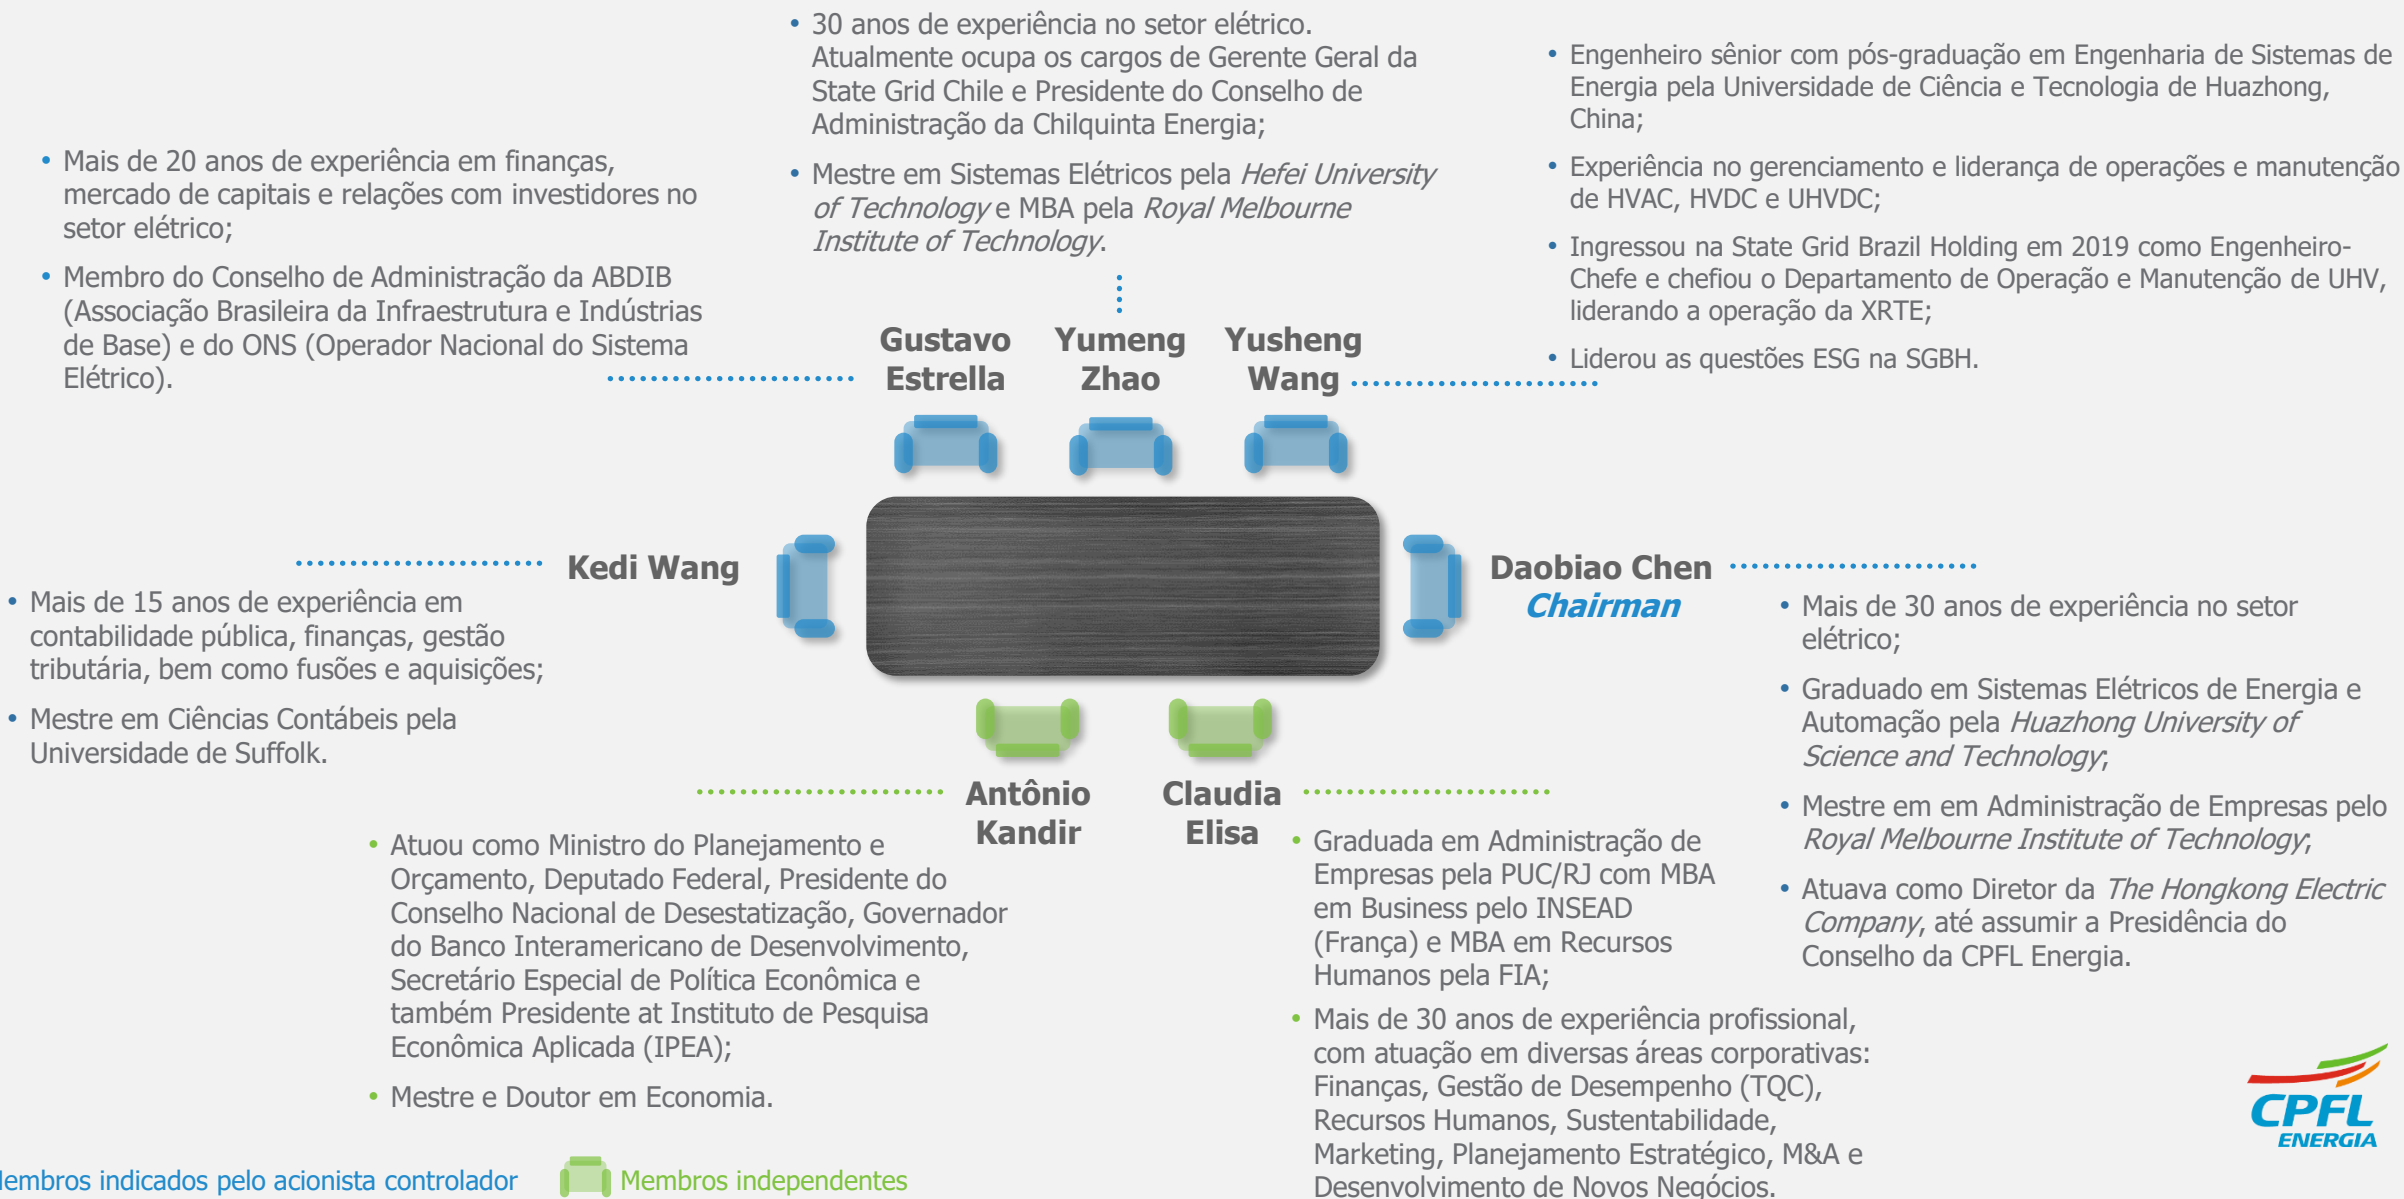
• 30 anos de experiência no setor elétrico. Atualmente ocupa os cargos de Gerente Geral da State Grid Chile e Presidente do Conselho de Administração da Chilquinta Energia;

• Mestre em Sistemas Elétricos pela *Hefei University of Technology* e MBA pela *Royal Melbourne Institute of Technology*.

• Engenheiro sênior com pós-graduação em Engenharia de Sistemas de Energia pela Universidade de Ciência e Tecnologia de Huazhong, China;

• Experiência no gerenciamento e liderança de operações e manutenção de HVAC, HVDC e UHVDC;

• Ingressou na State Grid Brazil Holding em 2019 como Engenheiro-Chefe e chefiou o Departamento de Operação e Manutenção de UHV, liderando a operação da XRTE;

• Liderou as questões ESG na SGBH.

• Mais de 20 anos de experiência em finanças, mercado de capitais e relações com investidores no setor elétrico;

• Membro do Conselho de Administração da ABDIB (Associação Brasileira da Infraestrutura e Indústrias de Base) e do ONS (Operador Nacional do Sistema Elétrico).

Gustavo Estrella

Yumeng Zhao

Yusheng Wang

Kedi Wang

• Mais de 15 anos de experiência em contabilidade pública, finanças, gestão tributária, bem como fusões e aquisições;

• Mestre em Ciências Contábeis pela Universidade de Suffolk.

Daobiao Chen
*Chairman*

• Mais de 30 anos de experiência no setor elétrico;

• Graduado em Sistemas Elétricos de Energia e Automação pela *Huazhong University of Science and Technology*;

• Mestre em em Administração de Empresas pelo *Royal Melbourne Institute of Technology*;

• Atuava como Diretor da *The Hongkong Electric Company*, até assumir a Presidência do Conselho da CPFL Energia.

Antônio Kandir

• Atuou como Ministro do Planejamento e Orçamento, Deputado Federal, Presidente do Conselho Nacional de Desestatização, Governador do Banco Interamericano de Desenvolvimento, Secretário Especial de Política Econômica e também Presidente at Instituto de Pesquisa Econômica Aplicada (IPEA);

• Mestre e Doutor em Economia.

Claudia Elisa

• Graduada em Administração de Empresas pela PUC/RJ com MBA em Business pelo INSEAD (França) e MBA em Recursos Humanos pela FIA;

• Mais de 30 anos de experiência profissional, com atuação em diversas áreas corporativas: Finanças, Gestão de Desempenho (TQC), Recursos Humanos, Sustentabilidade, Marketing, Planejamento Estratégico, M&A e Desenvolvimento de Novos Negócios.

lembros indicados pelo acionista controlador

Membros independentes

CPFL ENERGIA